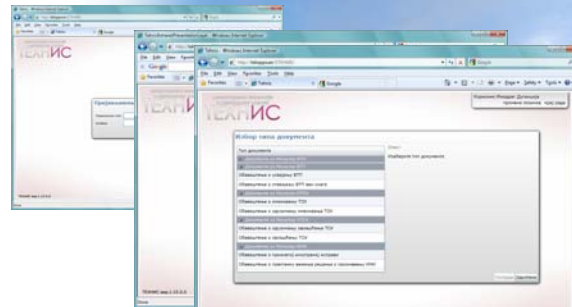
ТЕХНИС

ТЕХНИС

ТЕХНИС

Избор типа документа

Тип документа

Обавештење о утврђеној ВТТ

Обавештење о утврђеној ВТТ ван снаге

Обавештење о опозиву ТОИ

Обавештење о одузимању овлашћења ТОИ

Обавештење о одузимању овлашћења ТОИ

Обавештење о овлашћеном ТОИ

Обавештење о преузетој иностраној исправи

Опис

Изаберите тип документа

Google

Google

Windows Internet Explorer

File Edit View Favorites Tools Help

Favorites

TEHNIS

Page Safety Tools